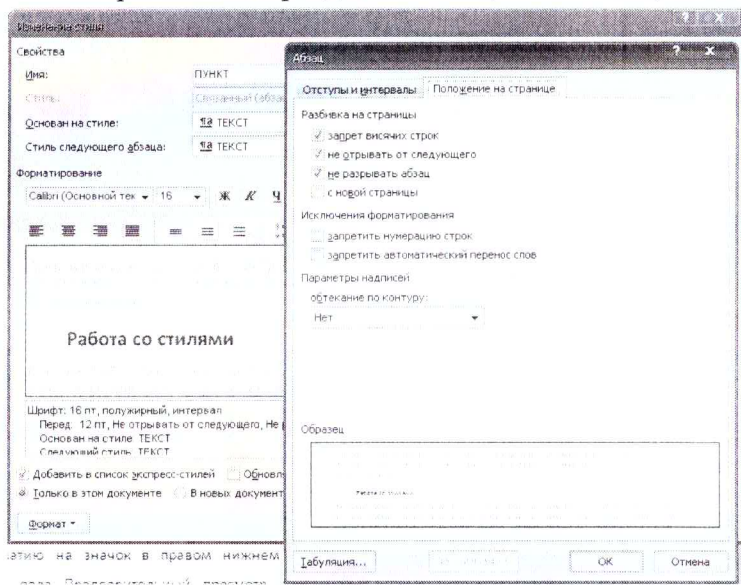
Изменение стиля
Свойства
Имя: ПУНКТ
Стиль: Связанный (абзац
Основан на стиле: ¶a ТЕКСТ
Стиль следующего абзаца: ¶a ТЕКСТ
Форматирование
Calibri (Основной тек 16 Ж К Ч

Работа со стилями

Шрифт: 16 пт, полужирный, интервал
Перед: 12 пт, Не отрывать от следующего, Не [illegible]
Основан на стиле: ТЕКСТ
Следующий стиль: ТЕКСТ
Добавить в список экспресс-стилей Обновл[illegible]
Только в этом документе В новых документ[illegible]
Формат

Абзац
Отступы и интервалы Положение на странице
Разбивка на страницы
запрет висячих строк
не отрывать от следующего
не разрывать абзац
с новой страницы
Исключения форматирования
запретить нумерацию строк
запретить автоматический перенос слов
Параметры надписей
обтекание по контуру:
Нет
Образец
Табуляция... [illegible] ОК Отмена

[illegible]атию на значок в правом нижнем
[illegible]